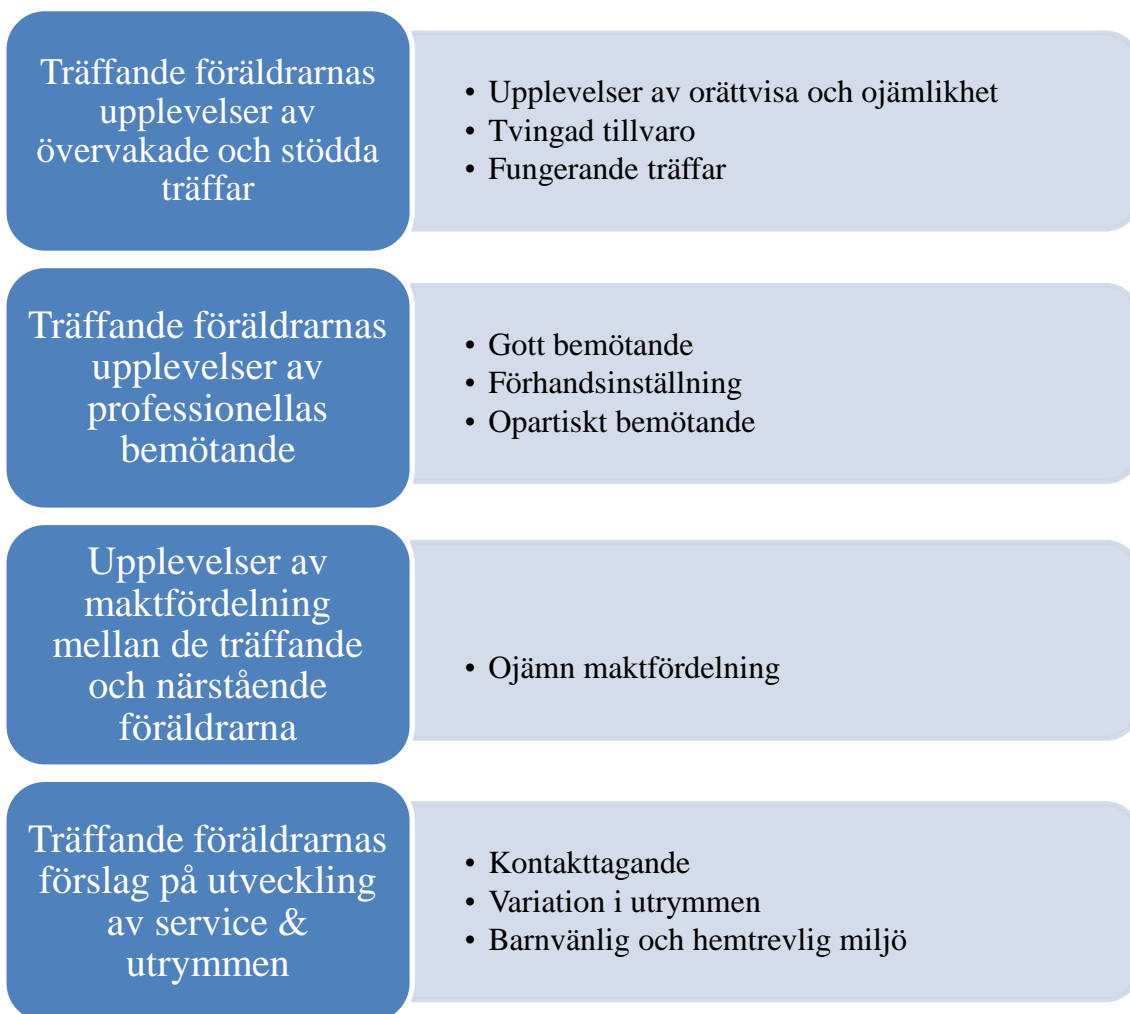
Träffande föräldrarnas upplevelser av övervakade och stödda träffar

• Upplevelser av orättvisa och ojämlikhet
• Tvingad tillvaro
• Fungerande träffar

Träffande föräldrarnas upplevelser av professionellas bemötande

• Gott bemötande
• Förhandsinställning
• Opartiskt bemötande

Upplevelser av maktfördelning mellan de träffande och närstående föräldrarna

• Ojämn maktfördelning

Träffande föräldrarnas förslag på utveckling av service & utrymmen

• Kontakttagande
• Variation i utrymmen
• Barnvänlig och hemtrevlig miljö